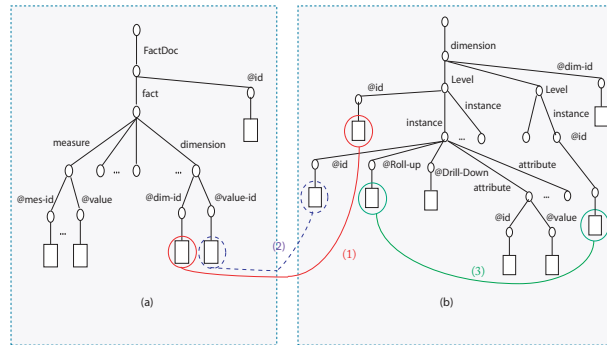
FactDoc
fact
@id
measure
...
dimension
@mes-id
@value
...
@dim-id
@value-id
(2)
(a)
dimension
@dim-id
Level
@id
instance
Level
instance
instance
...
@id
@id
@Roll-up
@Drill-Down
attribute
attribute
...
@id
@value
(1)
(3)
(b)